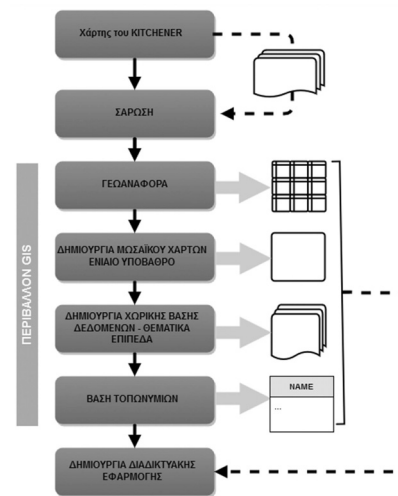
Χάρτης του KITCHENER

ΣΑΡΩΣΗ

ΠΕΡΙΒΑΛΛΟΝ GIS

ΓΕΩΑΝΑΦΟΡΑ

ΔΗΜΙΟΥΡΓΙΑ ΜΩΣΑΪΚΟΥ ΧΑΡΤΩΝ ΕΝΙΑΙΟ ΥΠΟΒΑΘΡΟ

ΔΗΜΙΟΥΡΓΙΑ ΧΩΡΙΚΗΣ ΒΑΣΗΣ ΔΕΔΟΜΕΝΩΝ - ΘΕΜΑΤΙΚΑ ΕΠΙΠΕΔΑ

ΒΑΣΗ ΤΟΠΩΝΥΜΙΩΝ

NAME

...

ΔΗΜΙΟΥΡΓΙΑ ΔΙΑΔΙΚΤΥΑΚΗΣ ΕΦΑΡΜΟΓΗΣ